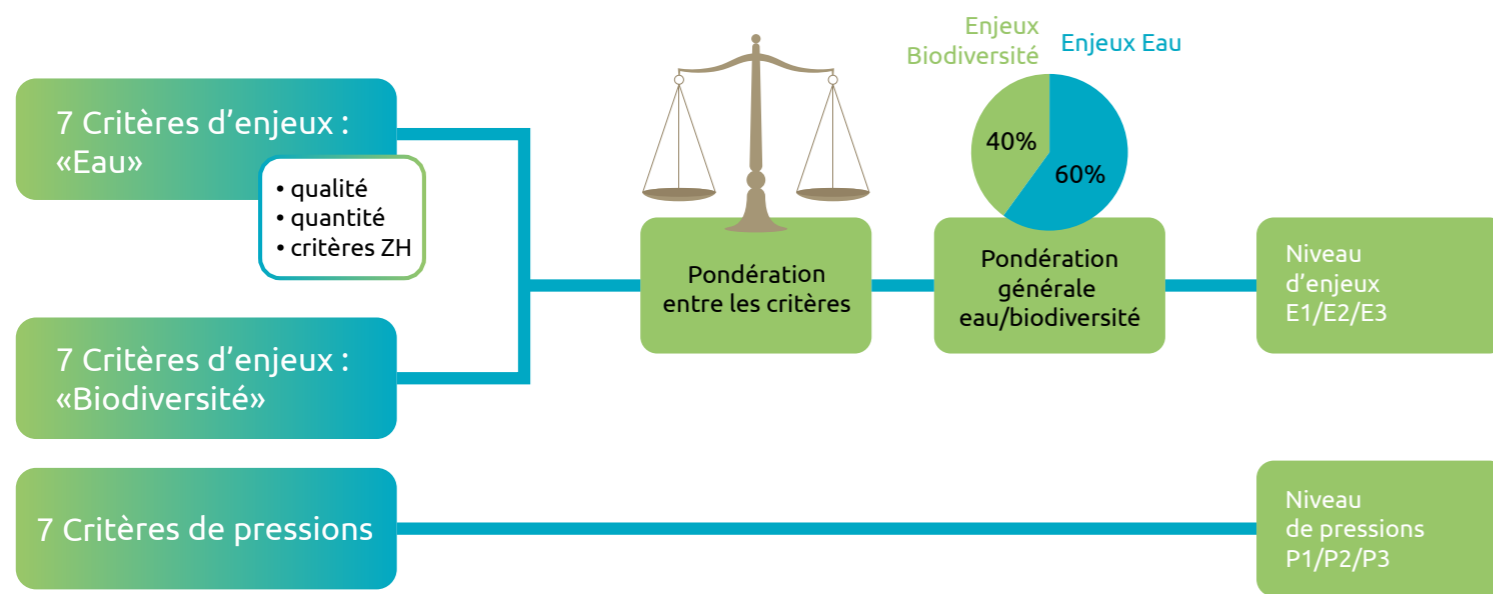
7 Critères d’enjeux : «Eau»

• qualité
• quantité
• critères ZH

7 Critères d’enjeux : «Biodiversité»

Pondération entre les critères

Enjeux Biodiversité

Enjeux Eau

40%

60%

Pondération générale eau/biodiversité

Niveau d’enjeux E1/E2/E3

7 Critères de pressions

Niveau de pressions P1/P2/P3